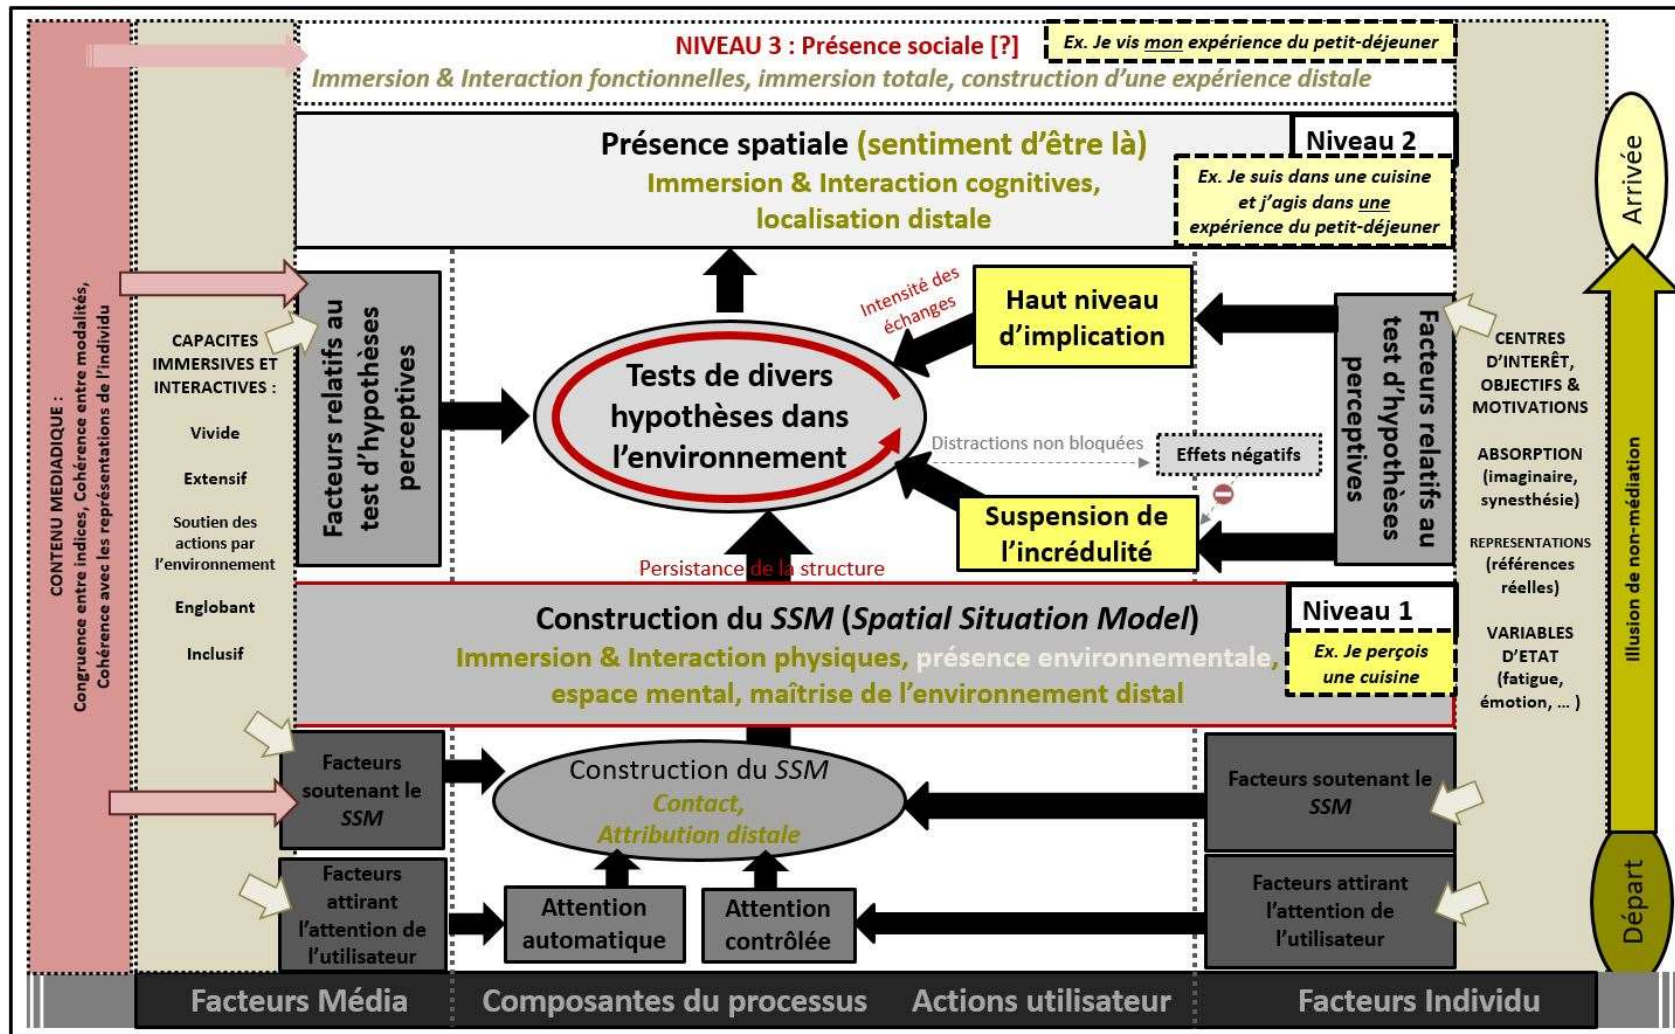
NIVEAU 3 : Présence sociale [?]

Ex. Je vis mon expérience du petit-déjeuner

Immersion & Interaction fonctionnelles, immersion totale, construction d'une expérience distale

Présence spatiale (sentiment d'être là)

Immersion & Interaction cognitives, localisation distale

Niveau 2

Ex. Je suis dans une cuisine et j'agis dans une expérience du petit-déjeuner

CONTENU MEDIADIQUE : Congruence entre indices, Cohérence entre modalités, Cohérence avec les représentations de l'individu

CAPACITES IMMERSIVES ET INTERACTIVES :

Vivide

Extensif

Soutien des actions par l'environnement

Englobant

Inclusif

Facteurs relatifs au test d'hypothèses perceptives

Intensité des échanges

Haut niveau d'implication

Tests de divers hypothèses dans l'environnement

Distractions non bloquées

Effets négatifs

Suspension de l'incrédulité

Facteurs relatifs au test d'hypothèses perceptives

CENTRES D'INTERÊT, OBJECTIFS & MOTIVATIONS

ABSORPTION (imaginaire, synesthésie)

REPRESENTATIONS (références réelles)

VARIABLES D'ETAT (fatigue, émotion, … )

Arrivée

Illusion de non-médiation

Départ

Persistance de la structure

Construction du SSM (Spatial Situation Model)

Niveau 1

Immersion & Interaction physiques, présence environnementale, espace mental, maîtrise de l'environnement distal

Ex. Je perçois une cuisine

Facteurs soutenant le SSM

Construction du SSM

Contact, Attribution distale

Facteurs soutenant le SSM

Facteurs attirant l'attention de l'utilisateur

Attention automatique

Attention contrôlée

Facteurs attirant l'attention de l'utilisateur

Facteurs Média

Composantes du processus

Actions utilisateur

Facteurs Individu